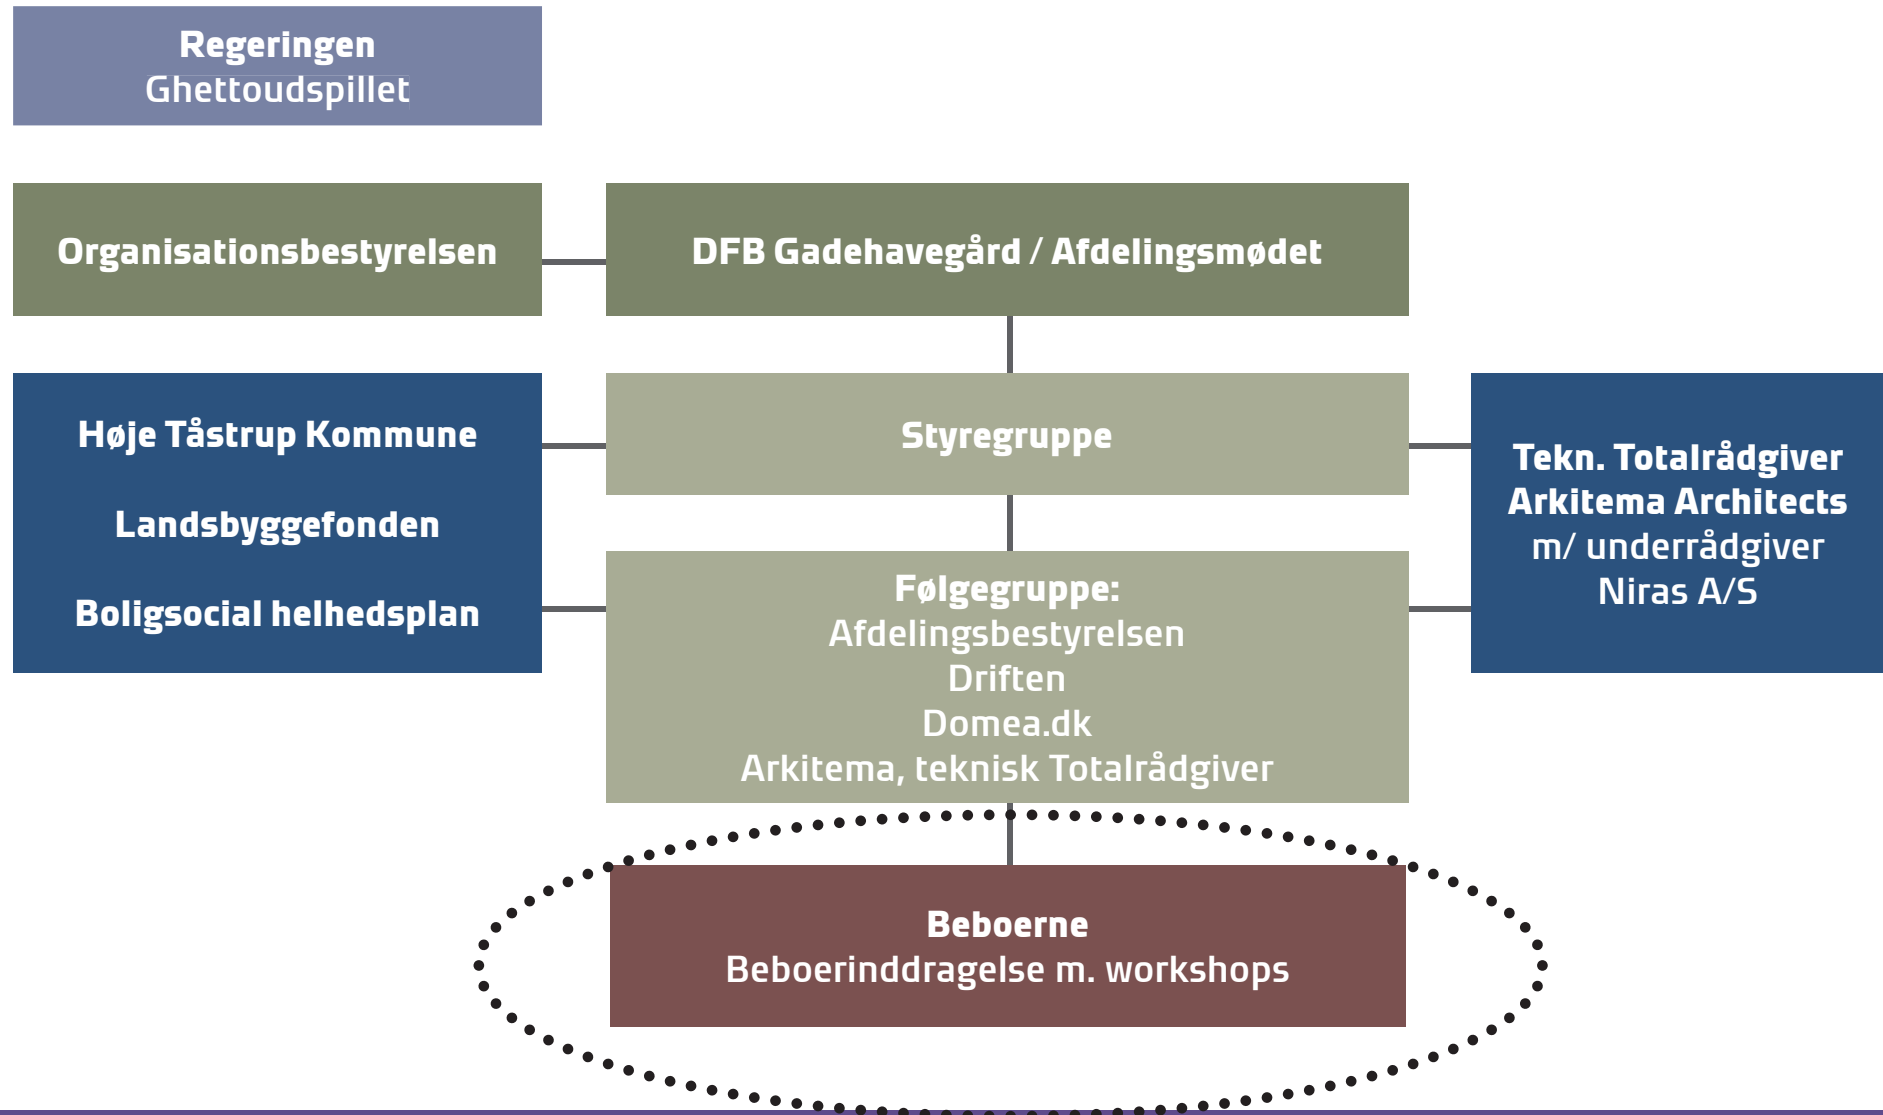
Regeringen
Ghettoudspillet

Organisationsbestyrelsen

DFB Gadehavegård / Afdelingsmødet

Høje Tåstrup Kommune

Landsbyggefonden

Boligsocial helhedsplan

Styregruppe

Tekn. Totalrådgiver
Arkitema Architects
m/ underrådgiver
Niras A/S

Følgegruppe:
Afdelingsbestyrelsen
Driften
Domea.dk
Arkitema, teknisk Totalrådgiver

Beboerne
Beboerinddragelse m. workshops